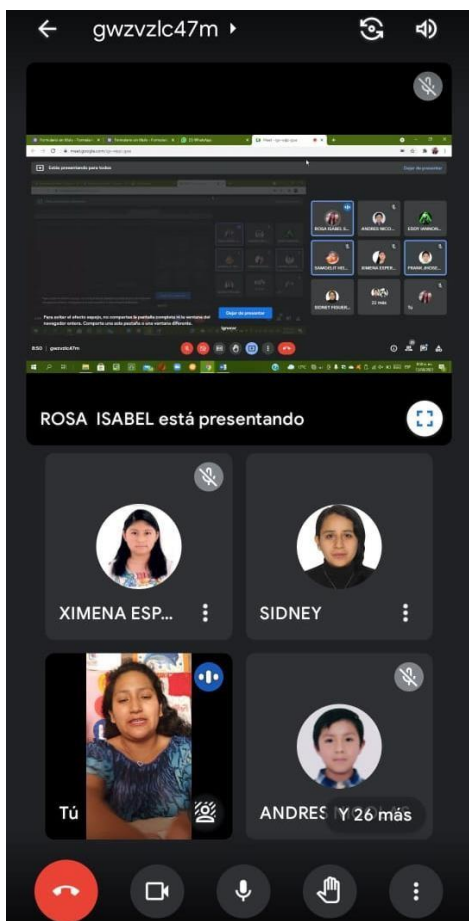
gwzvzlc47m

Formulario sin título - Formular
Formulario sin título - Formular
(2) WhatsApp
Meet - gwzvzlc47m

meet.google.com/gwz-vzlc-47m

Estás presentando para todos

Dejar de presentar

ROSA ISABEL S...
ANDRES NICO...
EDDY SANDOV...
SAMDELIT HEI...
XIMENA ESPE...
FRANK JHOSE...
SIDNEY FIGUER...
22 más
Tú

Dejar de presentar
Ignorar

Para evitar el efecto espejo, no compartas la pantalla completa ni la ventana del navegador entera. Comparte una sola pestaña o una ventana diferente.

8:50 | gwzvzlc47m

ROSA ISABEL está presentando

XIMENA ESP...

SIDNEY

Tú

ANDRES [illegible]

Y 26 más